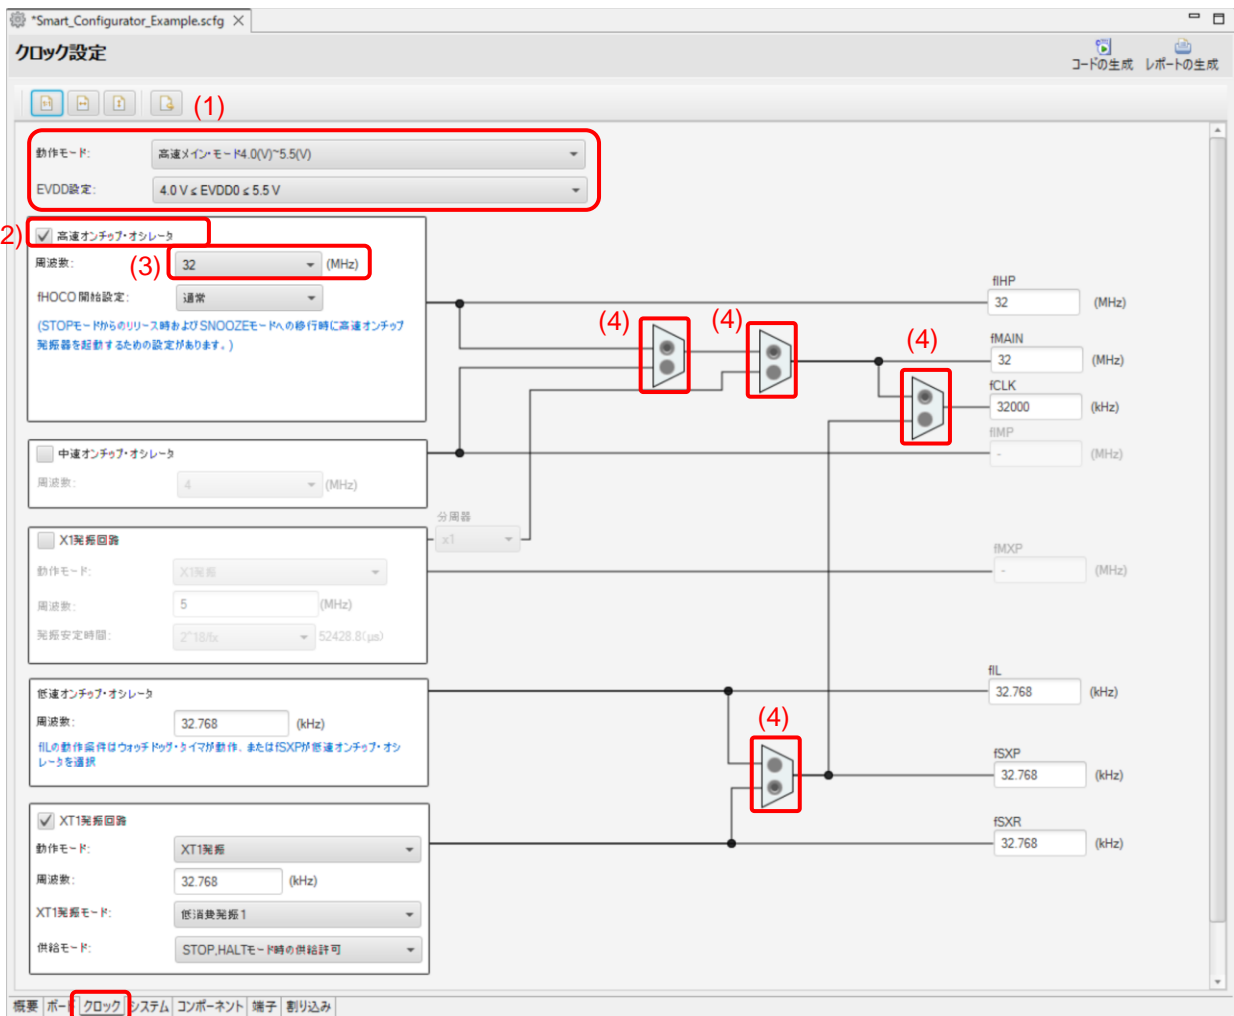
*Smart_Configurator_Example.scfg

クロック設定

コードの生成 レポートの生成

(1)

動作モード: 高速メイン・モード4.0(V)~5.5(V)

EVDD設定: 4.0 V ≤ EVDD0 ≤ 5.5 V

(2) 高速オンチップ・オシレータ

周波数: (3) 32 (MHz)

fHOCO 開始設定: 通常

(STOPモードからのリリース時およびSNOOZEモードへの移行時に高速オンチップ発振器を起動するための設定があります。)

中速オンチップ・オシレータ

周波数: 4 (MHz)

分周器 x1

X1発振回路

動作モード: X1発振

周波数: 5 (MHz)

発振安定時間: 2^18/fx 52428.8(μs)

低速オンチップ・オシレータ

周波数: 32.768 (kHz)

fILの動作条件はウォッチドッグ・タイマが動作、またはfSXPが低速オンチップ・オシレータを選択

XT1発振回路

動作モード: XT1発振

周波数: 32.768 (kHz)

XT1発振モード: 低消費発振1

供給モード: STOP,HALTモード時の供給許可

(4) (4) (4) (4)

fIHP 32 (MHz)

fMAIN 32 (MHz)

fCLK 32000 (kHz)

fIMP - (MHz)

fMXP - (MHz)

fIL 32.768 (kHz)

fSXP 32.768 (kHz)

fSXR 32.768 (kHz)

概要 ボード クロック システム コンポーネント 端子 割り込み